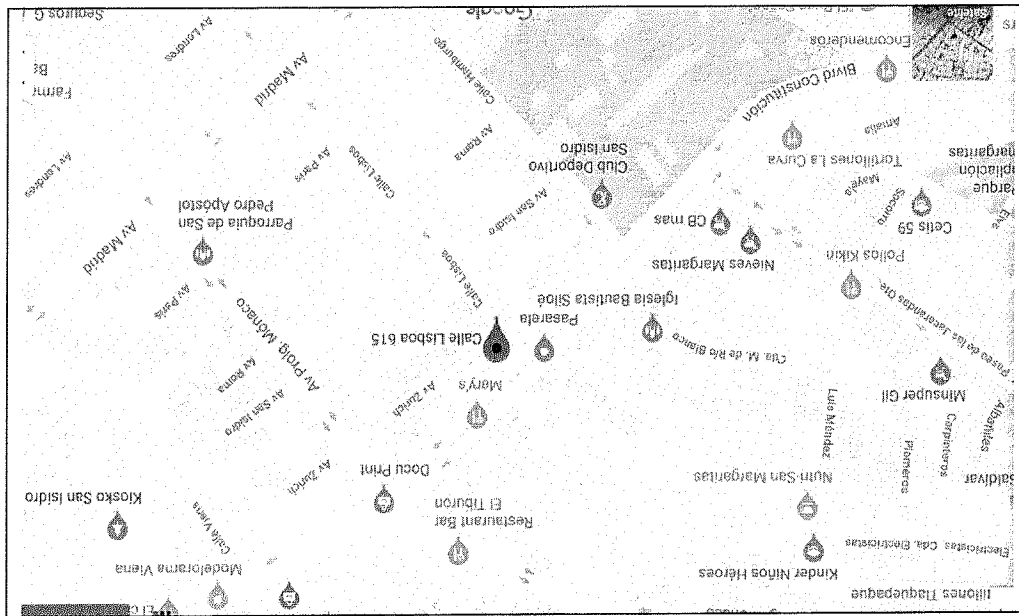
Seguros G
Farma
Bi
Av Londres
Av Madrid
Calle Hamburgo
Google
Encomenderos
Blvd Constitución
Amalia
Margaritas
Ampliación
Parque
Tortillones La Curva
Club Deportivo San Isidro
Av Roma
Calle Lisboa
Av Paris
Av Londres
Parroquia de San Pedro Apóstol
Av Madrid
Av San Isidro
CB mas
Mayela
Socorro
Cetis 59
Nieves Margaritas
Pollos Kikin
Iglesia Bautista Siloé
Pasarela
Calle Lisboa
Av Paris
Av. Prolg. Mónaco
Calle Lisboa 615
Cda. M. de Río Blanco
Paseo de las Jacarandas Ote
Minsuper Gil
Av Roma
Av San Isidro
Av Zurich
Mary's
Luis Méndez
Carpinteros
Plomeros
Albañiles
Saldívar
Av Zurich
Docu Print
Nutri San Margaritas
Kiosko San Isidro
Calle Viena
Restaurant Bar El Tiburon
Modelorama Viena
Kinder Niños Héroes
Electricistas Cda. Electricistas
Tortillería Tlaquepaque